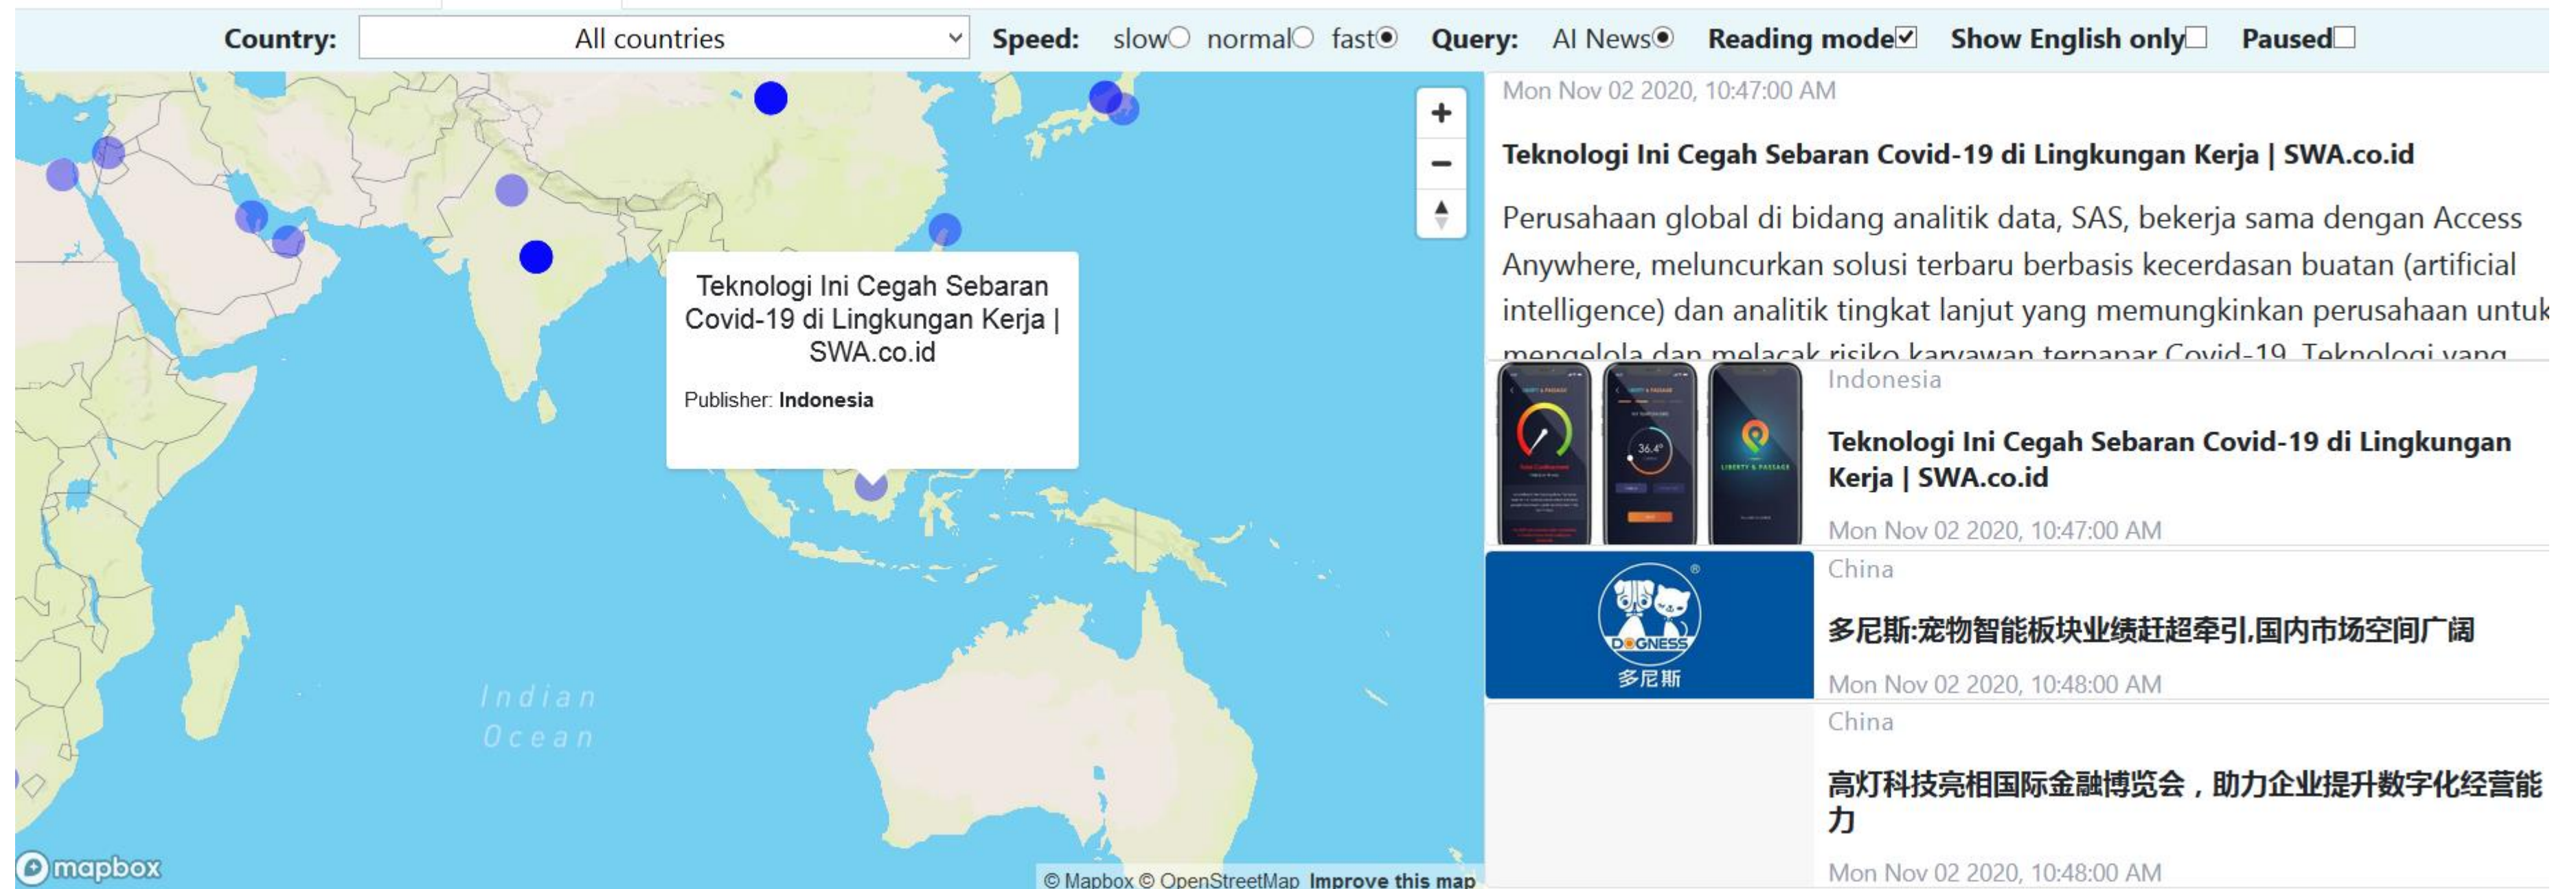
Country: All countries Speed: slow normal fast Query: AI News Reading mode Show English only Paused

Teknologi Ini Cegah Sebaran Covid-19 di Lingkungan Kerja | SWA.co.id

Publisher: Indonesia

Indian Ocean

mapbox

© Mapbox © OpenStreetMap Improve this map

Mon Nov 02 2020, 10:47:00 AM

Teknologi Ini Cegah Sebaran Covid-19 di Lingkungan Kerja | SWA.co.id

Perusahaan global di bidang analitik data, SAS, bekerja sama dengan Access Anywhere, meluncurkan solusi terbaru berbasis kecerdasan buatan (artificial intelligence) dan analitik tingkat lanjut yang memungkinkan perusahaan untuk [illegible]

Indonesia

Teknologi Ini Cegah Sebaran Covid-19 di Lingkungan Kerja | SWA.co.id

Mon Nov 02 2020, 10:47:00 AM

China

DOGNESS 多尼斯

多尼斯:宠物智能板块业绩赶超牵引,国内市场空间广阔

Mon Nov 02 2020, 10:48:00 AM

China

高灯科技亮相国际金融博览会，助力企业提升数字化经营能力

Mon Nov 02 2020, 10:48:00 AM